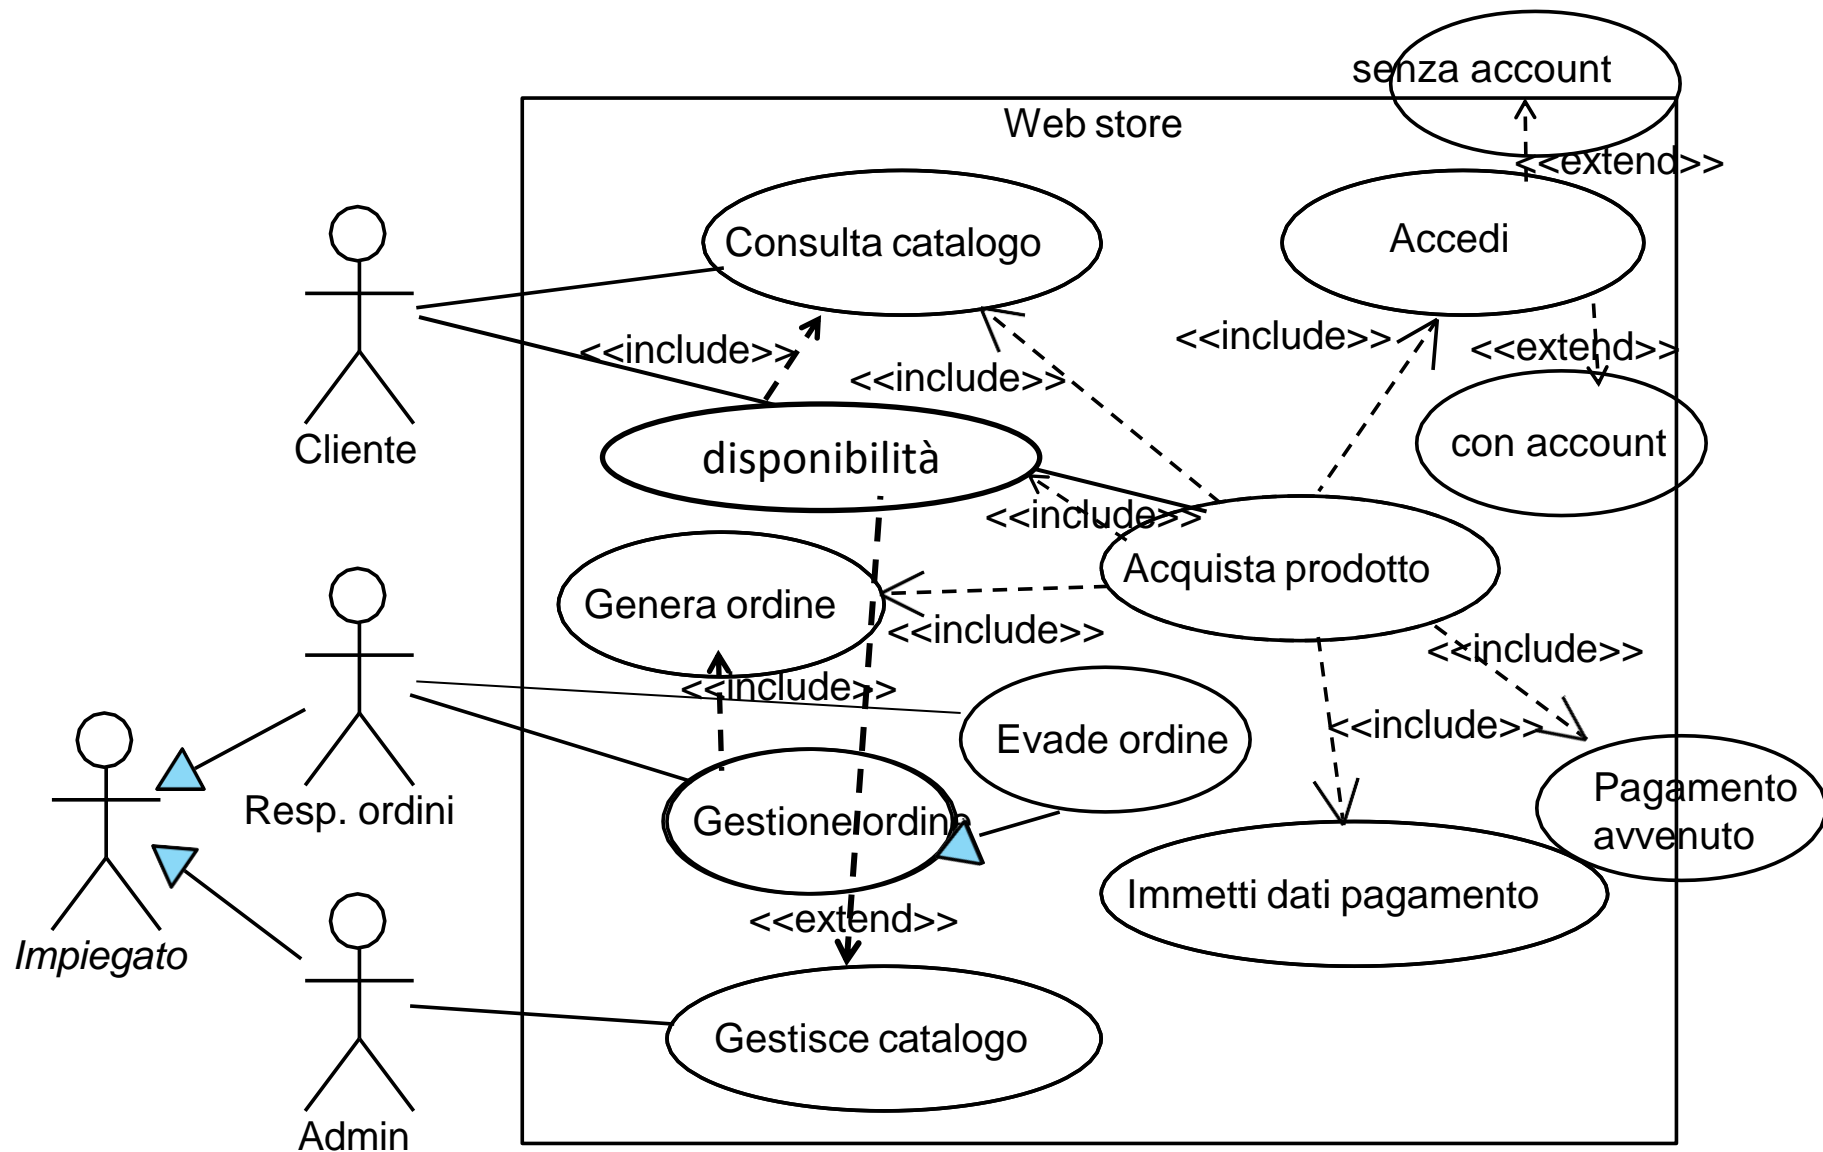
senza account

Web store

<<extend>>

Consulta catalogo

Accedi

<<include>>

<<include>>

<<extend>>

<<include>>

con account

Cliente

disponibilità

<<include>>

Acquista prodotto

Genera ordine

<<include>>

<<include>>

<<include>>

Evade ordine

<<include>>

Pagamento avvenuto

Resp. ordini

Gestione ordine

Immetti dati pagamento

Impiegato

<<extend>>

Gestisce catalogo

Admin